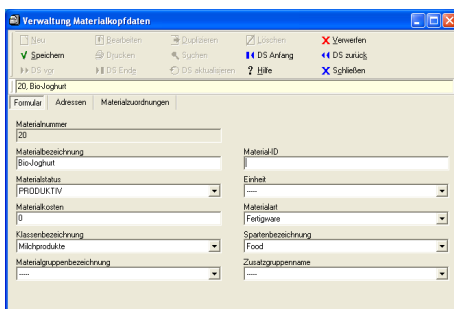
Verwaltung Materialkopfdaten

Neu
Bearbeiten
Duplizieren
Löschen
Verwerfen
Speichern
Drucken
Suchen
DS Anfang
DS zurück
DS vor
DS Ende
DS aktualisieren
Hilfe
Schließen

20, BioJoghurt

Formular
Adressen
Materialzuordnungen

Materialnummer
20

Materialbezeichnung
BioJoghurt

Material-ID

Materialstatus
PRODUKTIV

Einheit
----

Materialkosten
0

Materialart
Fertigware

Klassenbezeichnung
Milchprodukte

Spartenbezeichnung
Food

Materialgruppenbezeichnung
----

Zusatzgruppenname
----